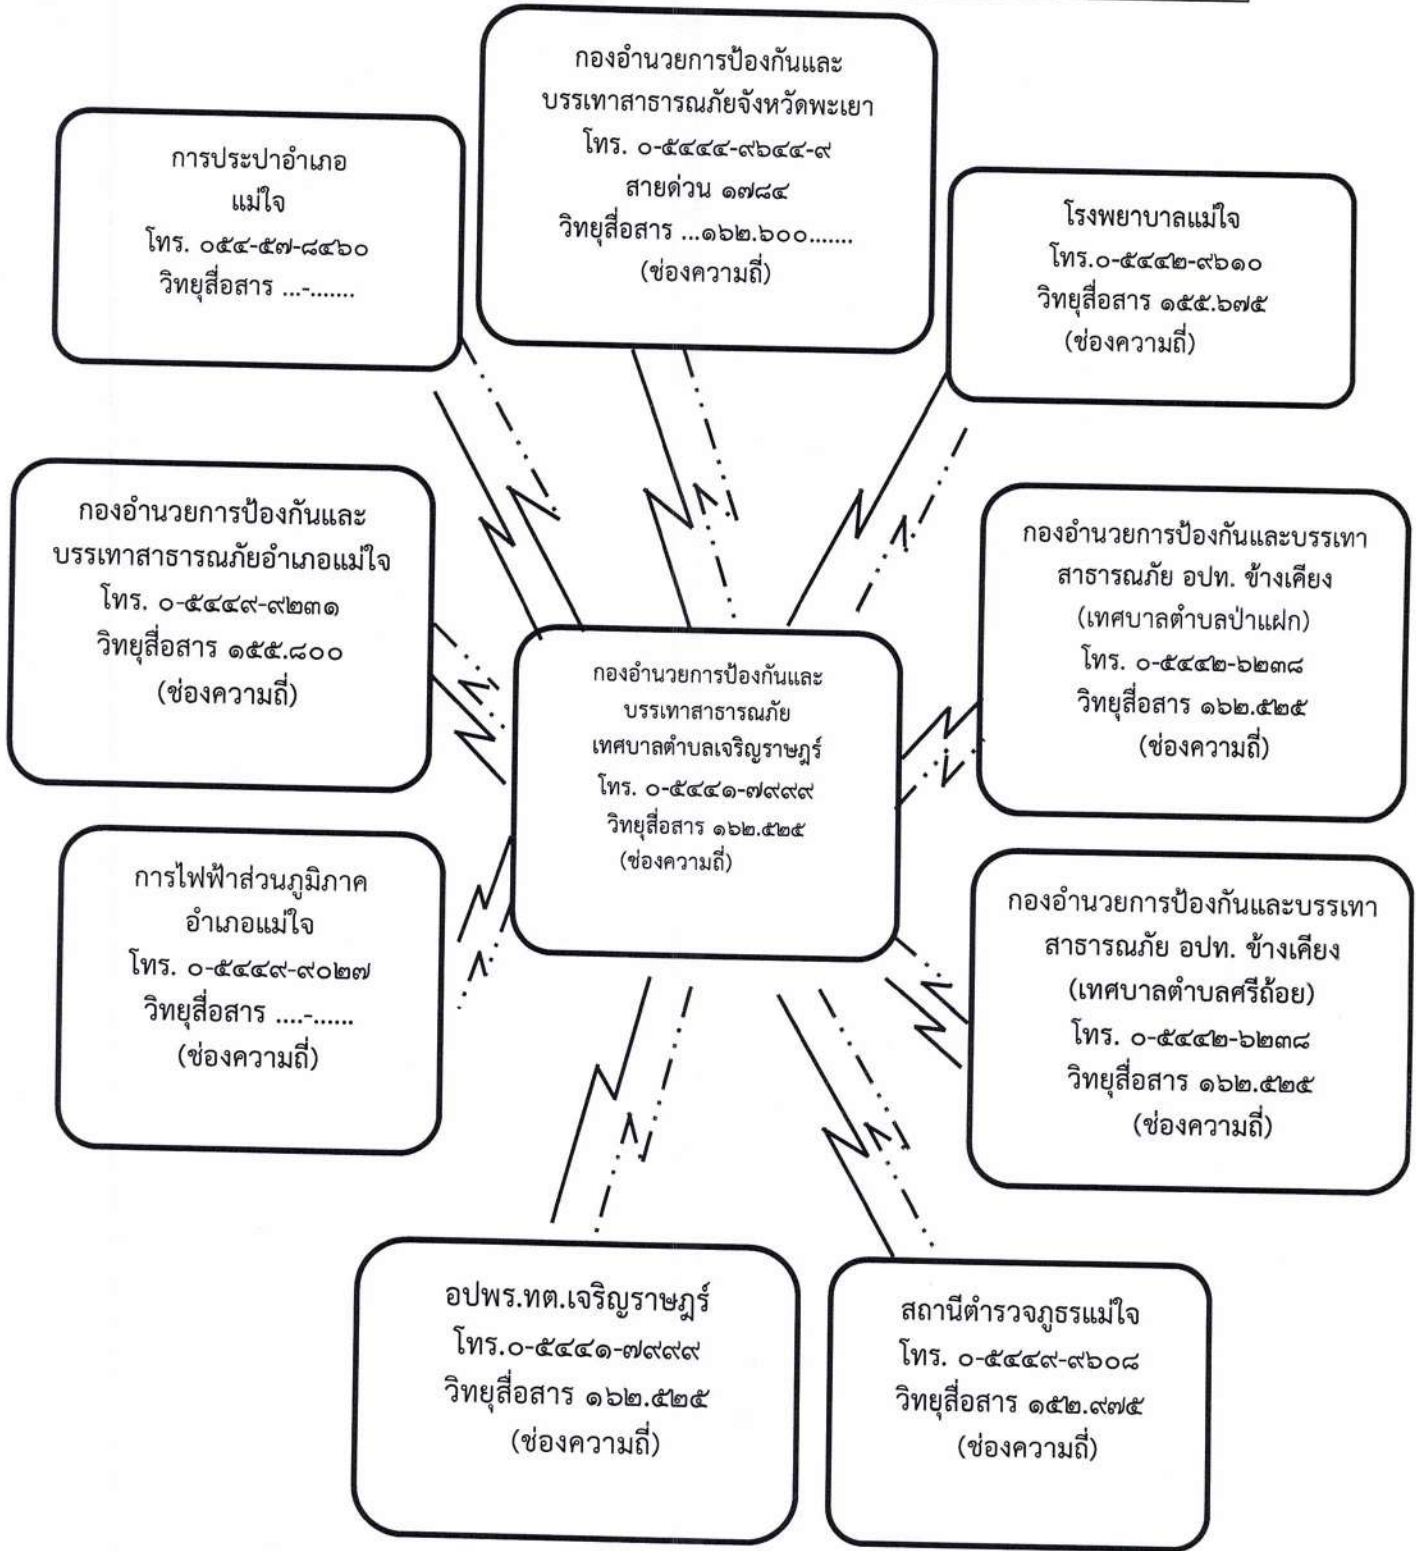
กองอำนวยการป้องกันและบรรเทาสาธารณภัยจังหวัดพะเยา
โทร. ๐-๕๔๔๔-๙๖๔๔-๙
สายด่วน ๑๗๘๔
วิทยุสื่อสาร ...๑๖๒.๖๐๐.......
(ช่องความถี่)

การประปาอำเภอแม่ใจ
โทร. ๐๕๔-๕๗-๘๔๖๐
วิทยุสื่อสาร ...-.......

โรงพยาบาลแม่ใจ
โทร.๐-๕๔๔๒-๙๖๑๐
วิทยุสื่อสาร ๑๕๕.๖๗๕
(ช่องความถี่)

กองอำนวยการป้องกันและบรรเทาสาธารณภัยอำเภอแม่ใจ
โทร. ๐-๕๔๔๙-๙๒๓๑
วิทยุสื่อสาร ๑๕๕.๘๐๐
(ช่องความถี่)

กองอำนวยการป้องกันและบรรเทาสาธารณภัย อปท. ข้างเคียง
(เทศบาลตำบลป่าแฝก)
โทร. ๐-๕๔๔๒-๖๒๓๘
วิทยุสื่อสาร ๑๖๒.๕๒๕
(ช่องความถี่)

กองอำนวยการป้องกันและบรรเทาสาธารณภัย
เทศบาลตำบลเจริญราษฎร์
โทร. ๐-๕๔๔๑-๗๙๙๙
วิทยุสื่อสาร ๑๖๒.๕๒๕
(ช่องความถี่)

การไฟฟ้าส่วนภูมิภาค
อำเภอแม่ใจ
โทร. ๐-๕๔๔๙-๙๐๒๗
วิทยุสื่อสาร ....-......
(ช่องความถี่)

กองอำนวยการป้องกันและบรรเทาสาธารณภัย อปท. ข้างเคียง
(เทศบาลตำบลศรีถ้อย)
โทร. ๐-๕๔๔๒-๖๒๓๘
วิทยุสื่อสาร ๑๖๒.๕๒๕
(ช่องความถี่)

อปพร.ทต.เจริญราษฎร์
โทร.๐-๕๔๔๑-๗๙๙๙
วิทยุสื่อสาร ๑๖๒.๕๒๕
(ช่องความถี่)

สถานีตำรวจภูธรแม่ใจ
โทร. ๐-๕๔๔๙-๙๖๐๘
วิทยุสื่อสาร ๑๕๒.๙๗๕
(ช่องความถี่)